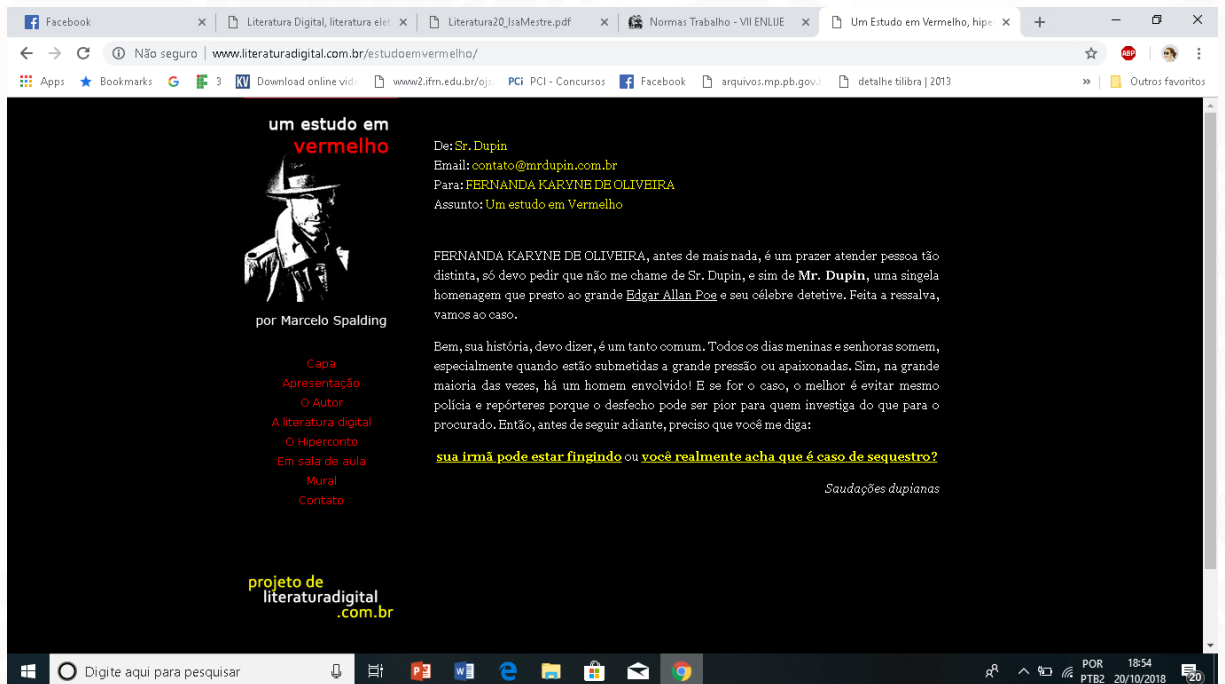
Facebook
Literatura Digital, literatura elet
Literatura20_IsaMestre.pdf
Normas Trabalho - VII ENLUE
Um Estudo em Vermelho, hipe

Não seguro | www.literaturadigital.com.br/estudoemvermelho/

Apps Bookmarks 3 Download online vid www2.ifrn.edu.br/oj PCI - Concursos Facebook arquivos.mp.pb.gov. detalhe tilibra | 2013 Outros favoritos

um estudo em vermelho

por Marcelo Spalding

Capa
Apresentação
O Autor
A literatura digital
O Hiperconto
Em sala de aula
Mural
Contato

projeto de literaturadigital .com.br

De: Sr. Dupin
Email: contato@mrdupin.com.br
Para: FERNANDA KARYNE DE OLIVEIRA
Assunto: Um estudo em Vermelho

FERNANDA KARYNE DE OLIVEIRA, antes de mais nada, é um prazer atender pessoa tão distinta, só devo pedir que não me chame de Sr. Dupin, e sim de **Mr. Dupin**, uma singela homenagem que presto ao grande Edgar Allan Poe e seu célebre detetive. Feita a ressalva, vamos ao caso.

Bem, sua história, devo dizer, é um tanto comum. Todos os dias meninas e senhoras somem, especialmente quando estão submetidas a grande pressão ou apaixonadas. Sim, na grande maioria das vezes, há um homem envolvido! E se for o caso, o melhor é evitar mesmo polícia e repórteres porque o desfecho pode ser pior para quem investiga do que para o procurado. Então, antes de seguir adiante, preciso que você me diga:

sua irmã pode estar fingindo ou você realmente acha que é caso de sequestro?

Saudações dupianas

Digite aqui para pesquisar
POR PTB2 18:54 20/10/2018 20